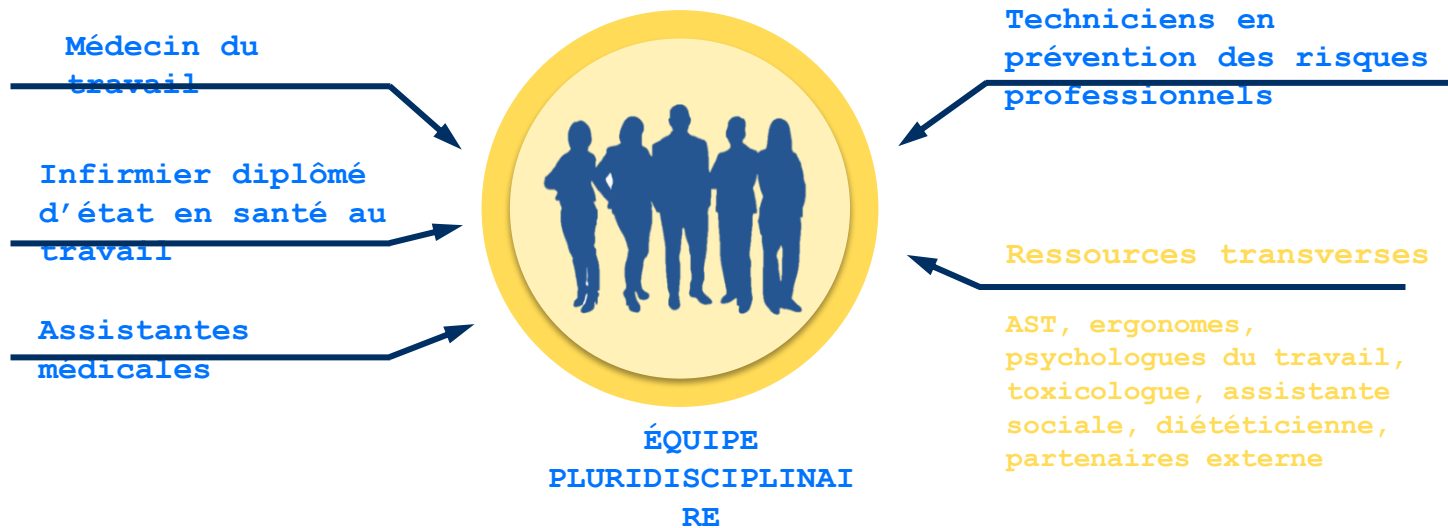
Médecin du travail

Infirmier diplômé d'état en santé au travail

Assistantes médicales

Techniciens en prévention des risques professionnels

Ressources transverses

AST, ergonomes, psychologues du travail, toxicologue, assistante sociale, diététicienne, partenaires externe

ÉQUIPE PLURIDISCIPLINAIRE